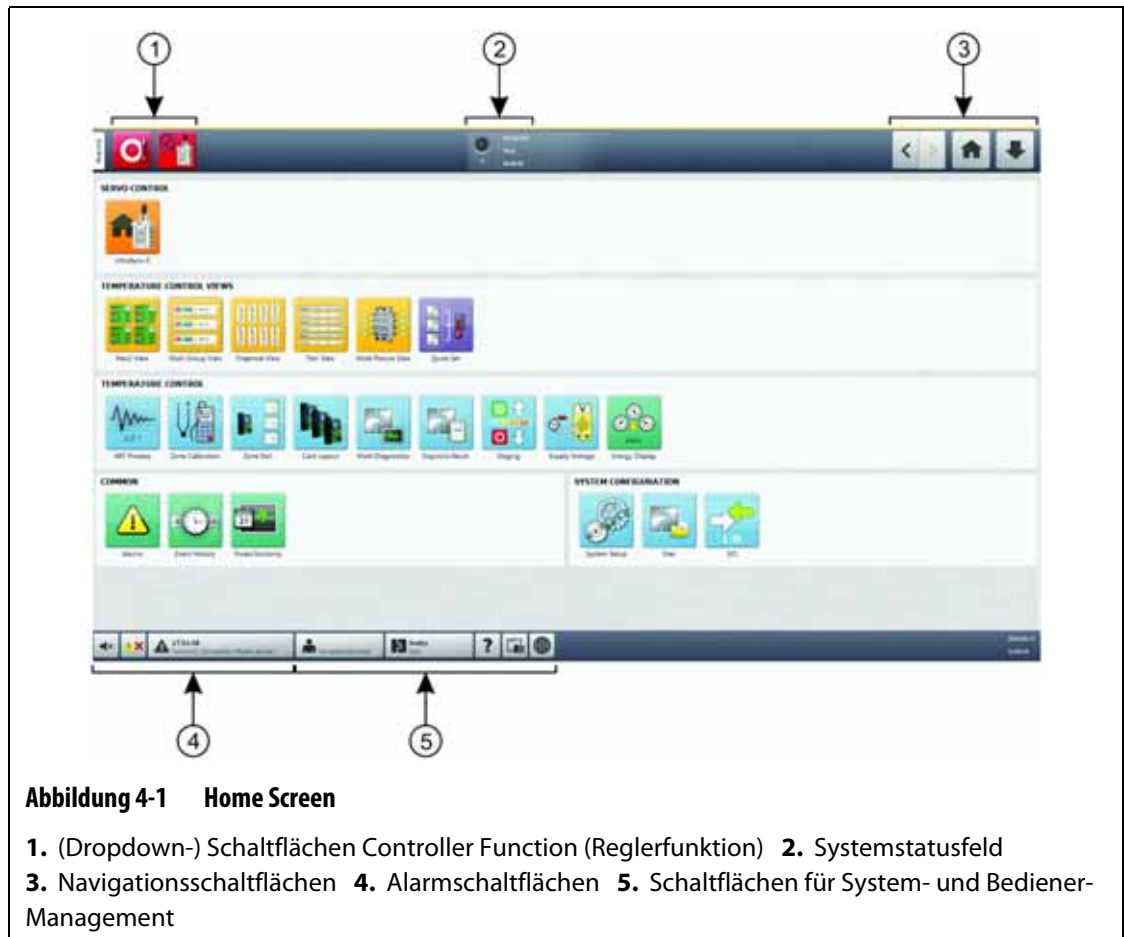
1 2 3

SERVO CONTROL

TEMPERATURE CONTROL VIEWS

TEMPERATURE CONTROL

COMMON

SYSTEM CONFIGURATION

4 5

**Abbildung 4-1 Home Screen**

**1.** (Dropdown-) Schaltflächen Controller Function (Reglerfunktion) **2.** Systemstatusfeld **3.** Navigationsschaltflächen **4.** Alarmschaltflächen **5.** Schaltflächen für System- und Bediener-Management